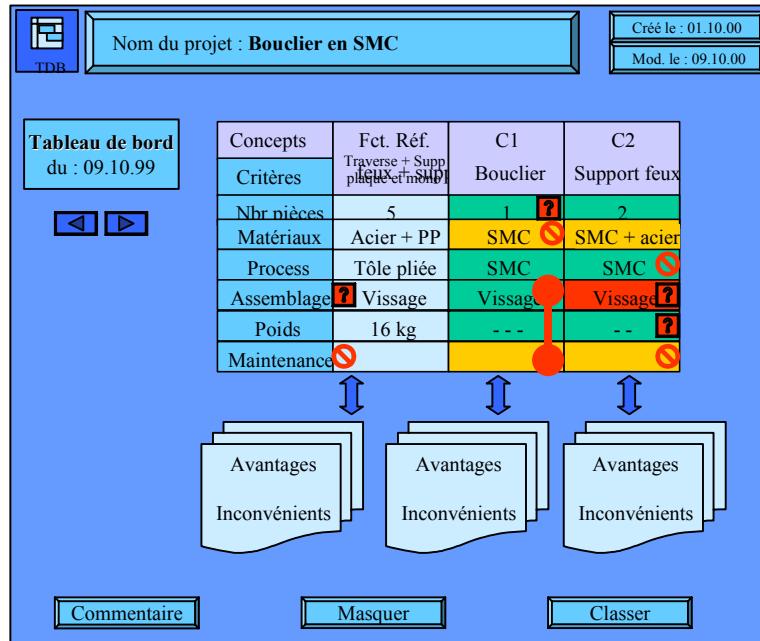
TDB

Nom du projet : **Bouclier en SMC**

Créé le : 01.10.00

Mod. le : 09.10.00

**Tableau de bord**
du : 09.10.99

| Concepts / Critères | Fct. Réf. Traverse + Supp plaque et mono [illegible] feux + supp | C1 Bouclier | C2 Support feux |
|---|---|---|---|
| Nbr pièces | 5 | 1 ? | 2 |
| Matériaux | Acier + PP | SMC | SMC + acier |
| Process | Tôle pliée | SMC | SMC |
| Assemblage ? | Vissage | Vissage | Vissage ? |
| Poids | 16 kg | - - - | - - ? |
| Maintenance | | | |

Avantages

Inconvénients

Avantages

Inconvénients

Avantages

Inconvénients

Commentaire

Masquer

Classer